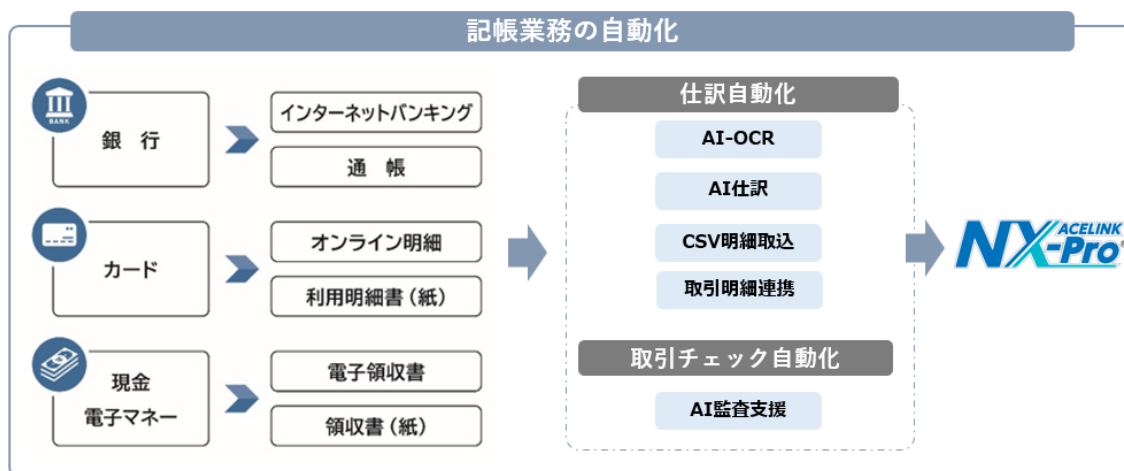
記帳業務の自動化

BANK
銀　行

インターネットバンキング

通　帳

カード

オンライン明細

利用明細書（紙）

現金
電子マネー

電子領収書

領収書（紙）

仕訳自動化

AI-OCR

AI仕訳

CSV明細取込

取引明細連携

取引チェック自動化

AI監査支援

NX-Pro ACELINK